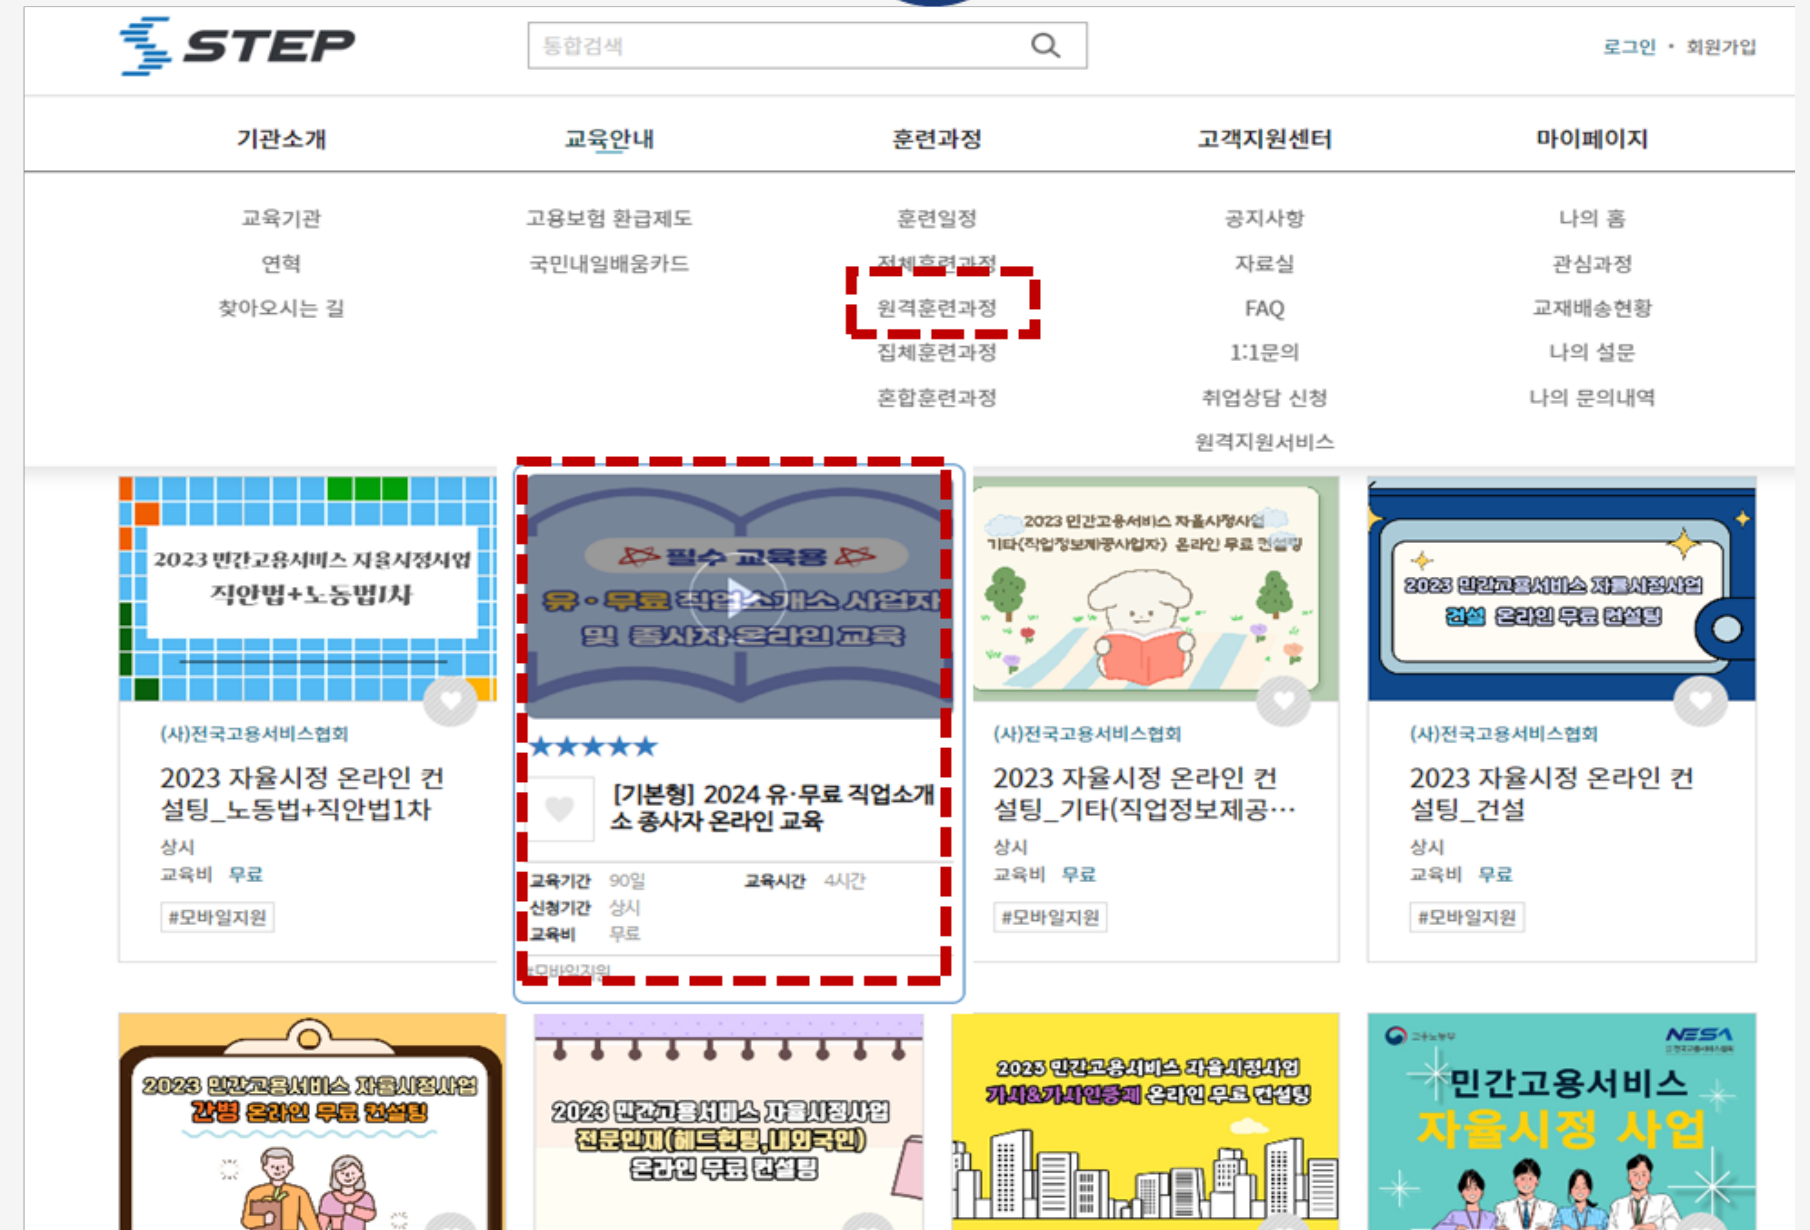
STEP

통합검색

로그인 • 회원가입

기관소개
교육기관
연혁
찾아오시는 길

교육안내
고용보험 환급제도
국민내일배움카드

훈련과정
훈련일정
전체훈련과정
원격훈련과정
집체훈련과정
혼합훈련과정

고객지원센터
공지사항
자료실
FAQ
1:1문의
취업상담 신청
원격지원서비스

마이페이지
나의 홈
관심과정
교재배송현황
나의 설문
나의 문의내역

2023 민간고용서비스 자율시정사업
직안법+노동법1차

(사)전국고용서비스협회
2023 자율시정 온라인 컨설팅_노동법+직안법1차
상시
교육비 무료
#모바일지원

필수 교육용
유·무료 직업소개소 사업자 및 종사자 온라인 교육

★★★★★
[기본형] 2024 유·무료 직업소개소 종사자 온라인 교육
교육기간 90일 교육시간 4시간
신청기간 상시
교육비 무료
#모바일지원

2023 민간고용서비스 자율시정사업
기타(직업정보제공사업자) 온라인 무료 컨설팅

(사)전국고용서비스협회
2023 자율시정 온라인 컨설팅_기타(직업정보제공…
상시
교육비 무료
#모바일지원

2023 민간고용서비스 자율시정사업
건설 온라인 무료 컨설팅

(사)전국고용서비스협회
2023 자율시정 온라인 컨설팅_건설
상시
교육비 무료
#모바일지원

2023 민간고용서비스 자율시정사업
간병 온라인 무료 컨설팅

2023 민간고용서비스 자율시정사업
전문인재(헤드헌팅,내외국인)
온라인 무료 컨설팅

2023 민간고용서비스 자율시정사업
가사&가사인증제 온라인 무료 컨설팅

고용노동부
NESA
민간고용서비스
자율시정 사업